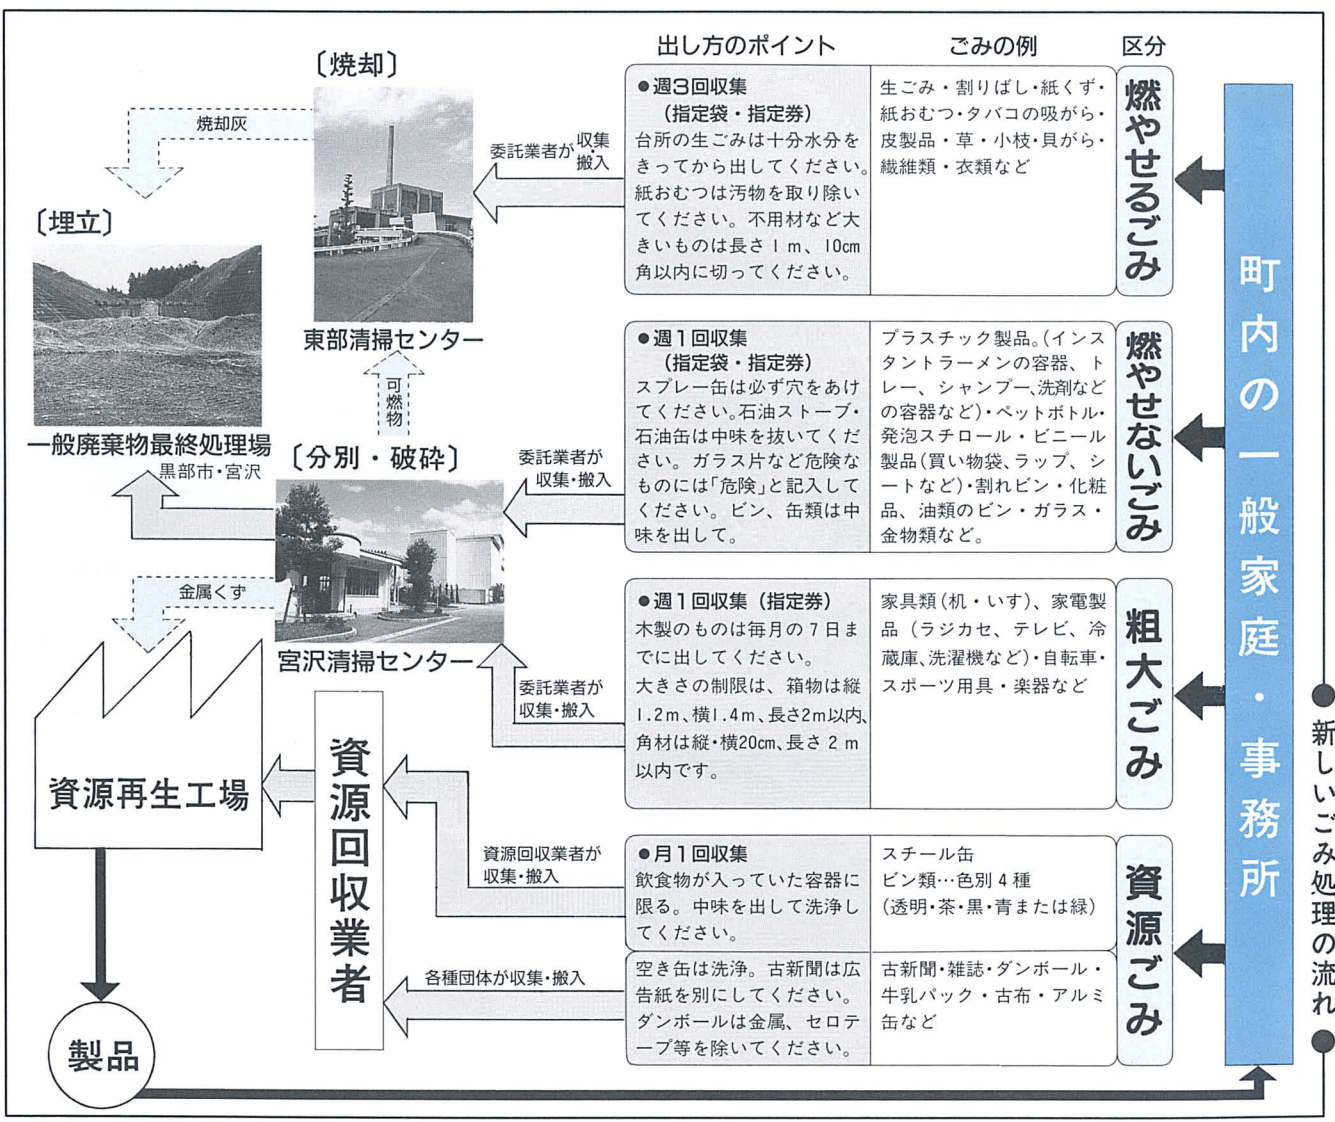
出し方のポイント　ごみの例　区分

〔焼却〕

焼却灰

〔埋立〕

東部清掃センター

一般廃棄物最終処理場
黒部市・宮沢

可燃物

〔分別・破砕〕

金属くず

宮沢清掃センター

資源再生工場

資源回収業者

製品

委託業者が収集搬入

●週３回収集
（指定袋・指定券）
台所の生ごみは十分水分をきってから出してください。紙おむつは汚物を取り除いてください。不用材など大きいものは長さ１m、10cm角以内に切ってください。

生ごみ・割りばし・紙くず・紙おむつ・タバコの吸がら・皮製品・草・小枝・貝がら・繊維類・衣類など

燃やせるごみ

委託業者が収集・搬入

●週１回収集
（指定袋・指定券）
スプレー缶は必ず穴をあけてください。石油ストーブ・石油缶は中味を抜いてください。ガラス片など危険なものには「危険」と記入してください。ビン、缶類は中味を出して。

プラスチック製品。（インスタントラーメンの容器、トレー、シャンプー、洗剤などの容器など）・ペットボトル・発泡スチロール・ビニール製品（買い物袋、ラップ、シートなど）・割れビン・化粧品、油類のビン・ガラス・金物類など。

燃やせないごみ

委託業者が収集・搬入

●週１回収集（指定券）
木製のものは毎月の７日までに出してください。
大きさの制限は、箱物は縦1.2m、横1.4m、長さ2m以内、角材は縦・横20cm、長さ２m以内です。

家具類（机・いす）、家電製品（ラジカセ、テレビ、冷蔵庫、洗濯機など）・自転車・スポーツ用具・楽器など

粗大ごみ

資源回収業者が収集・搬入

●月１回収集
飲食物が入っていた容器に限る。中味を出して洗浄してください。

スチール缶
ビン類…色別４種
（透明・茶・黒・青または緑）

各種団体が収集・搬入

空き缶は洗浄。古新聞は広告紙を別にしてください。ダンボールは金属、セロテープ等を除いてください。

古新聞・雑誌・ダンボール・牛乳パック・古布・アルミ缶など

資源ごみ

町内の一般家庭・事務所

新しいごみ処理の流れ